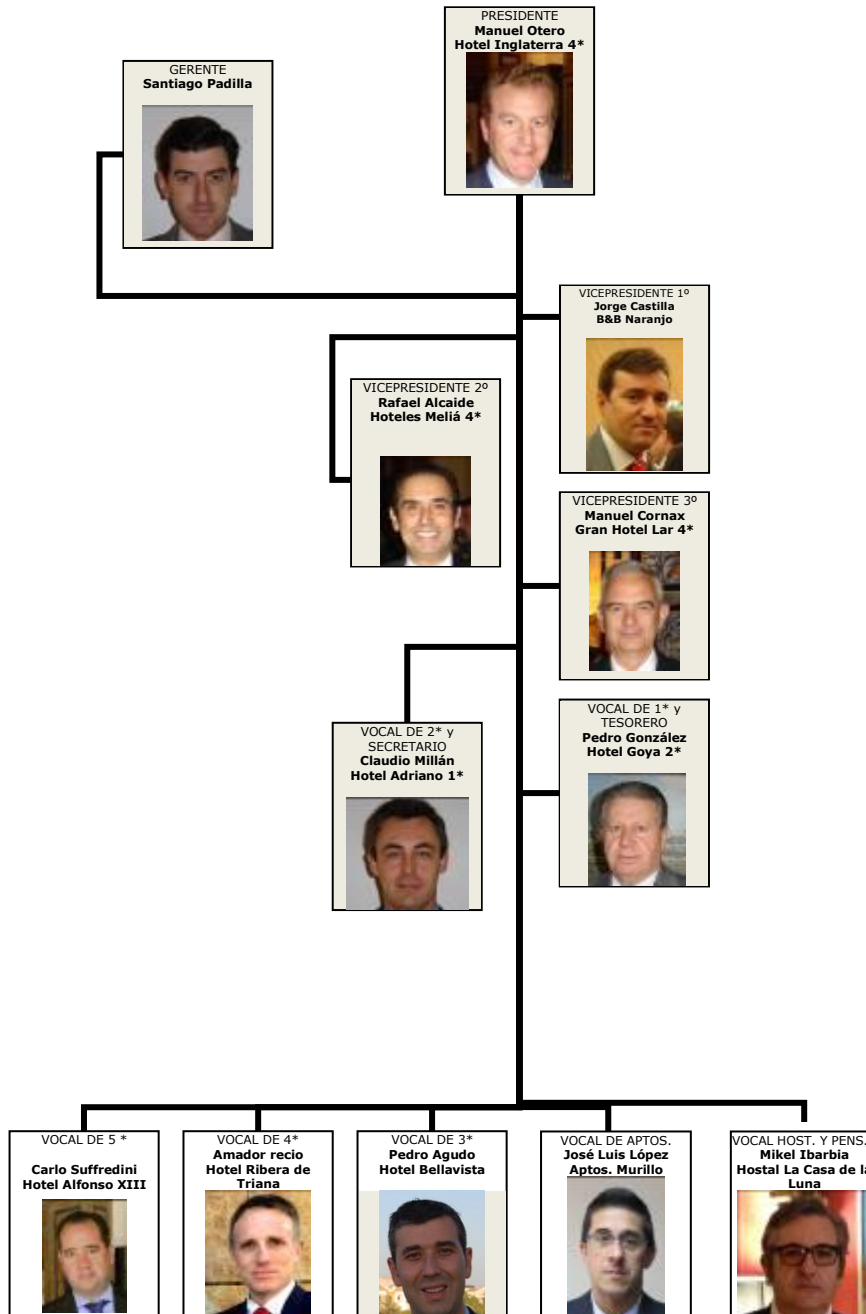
PRESIDENTE
Manuel Otero
Hotel Inglaterra 4*

GERENTE
Santiago Padilla

VICEPRESIDENTE 1º
Jorge Castilla
B&B Naranjo

VICEPRESIDENTE 2º
Rafael Alcaide
Hoteles Meliá 4*

VICEPRESIDENTE 3º
Manuel Cornax
Gran Hotel Lar 4*

VOCAL DE 1* y TESORERO
Pedro González
Hotel Goya 2*

VOCAL DE 2* y SECRETARIO
Claudio Millán
Hotel Adriano 1*

VOCAL DE 5 *
Carlo Suffredini
Hotel Alfonso XIII

VOCAL DE 4*
Amador recio
Hotel Ribera de Triana

VOCAL DE 3*
Pedro Agudo
Hotel Bellavista

VOCAL DE APTOS.
José Luis López
Aptos. Murillo

VOCAL HOST. Y PENS.
Mikel Ibarbia
Hostal La Casa de la Luna